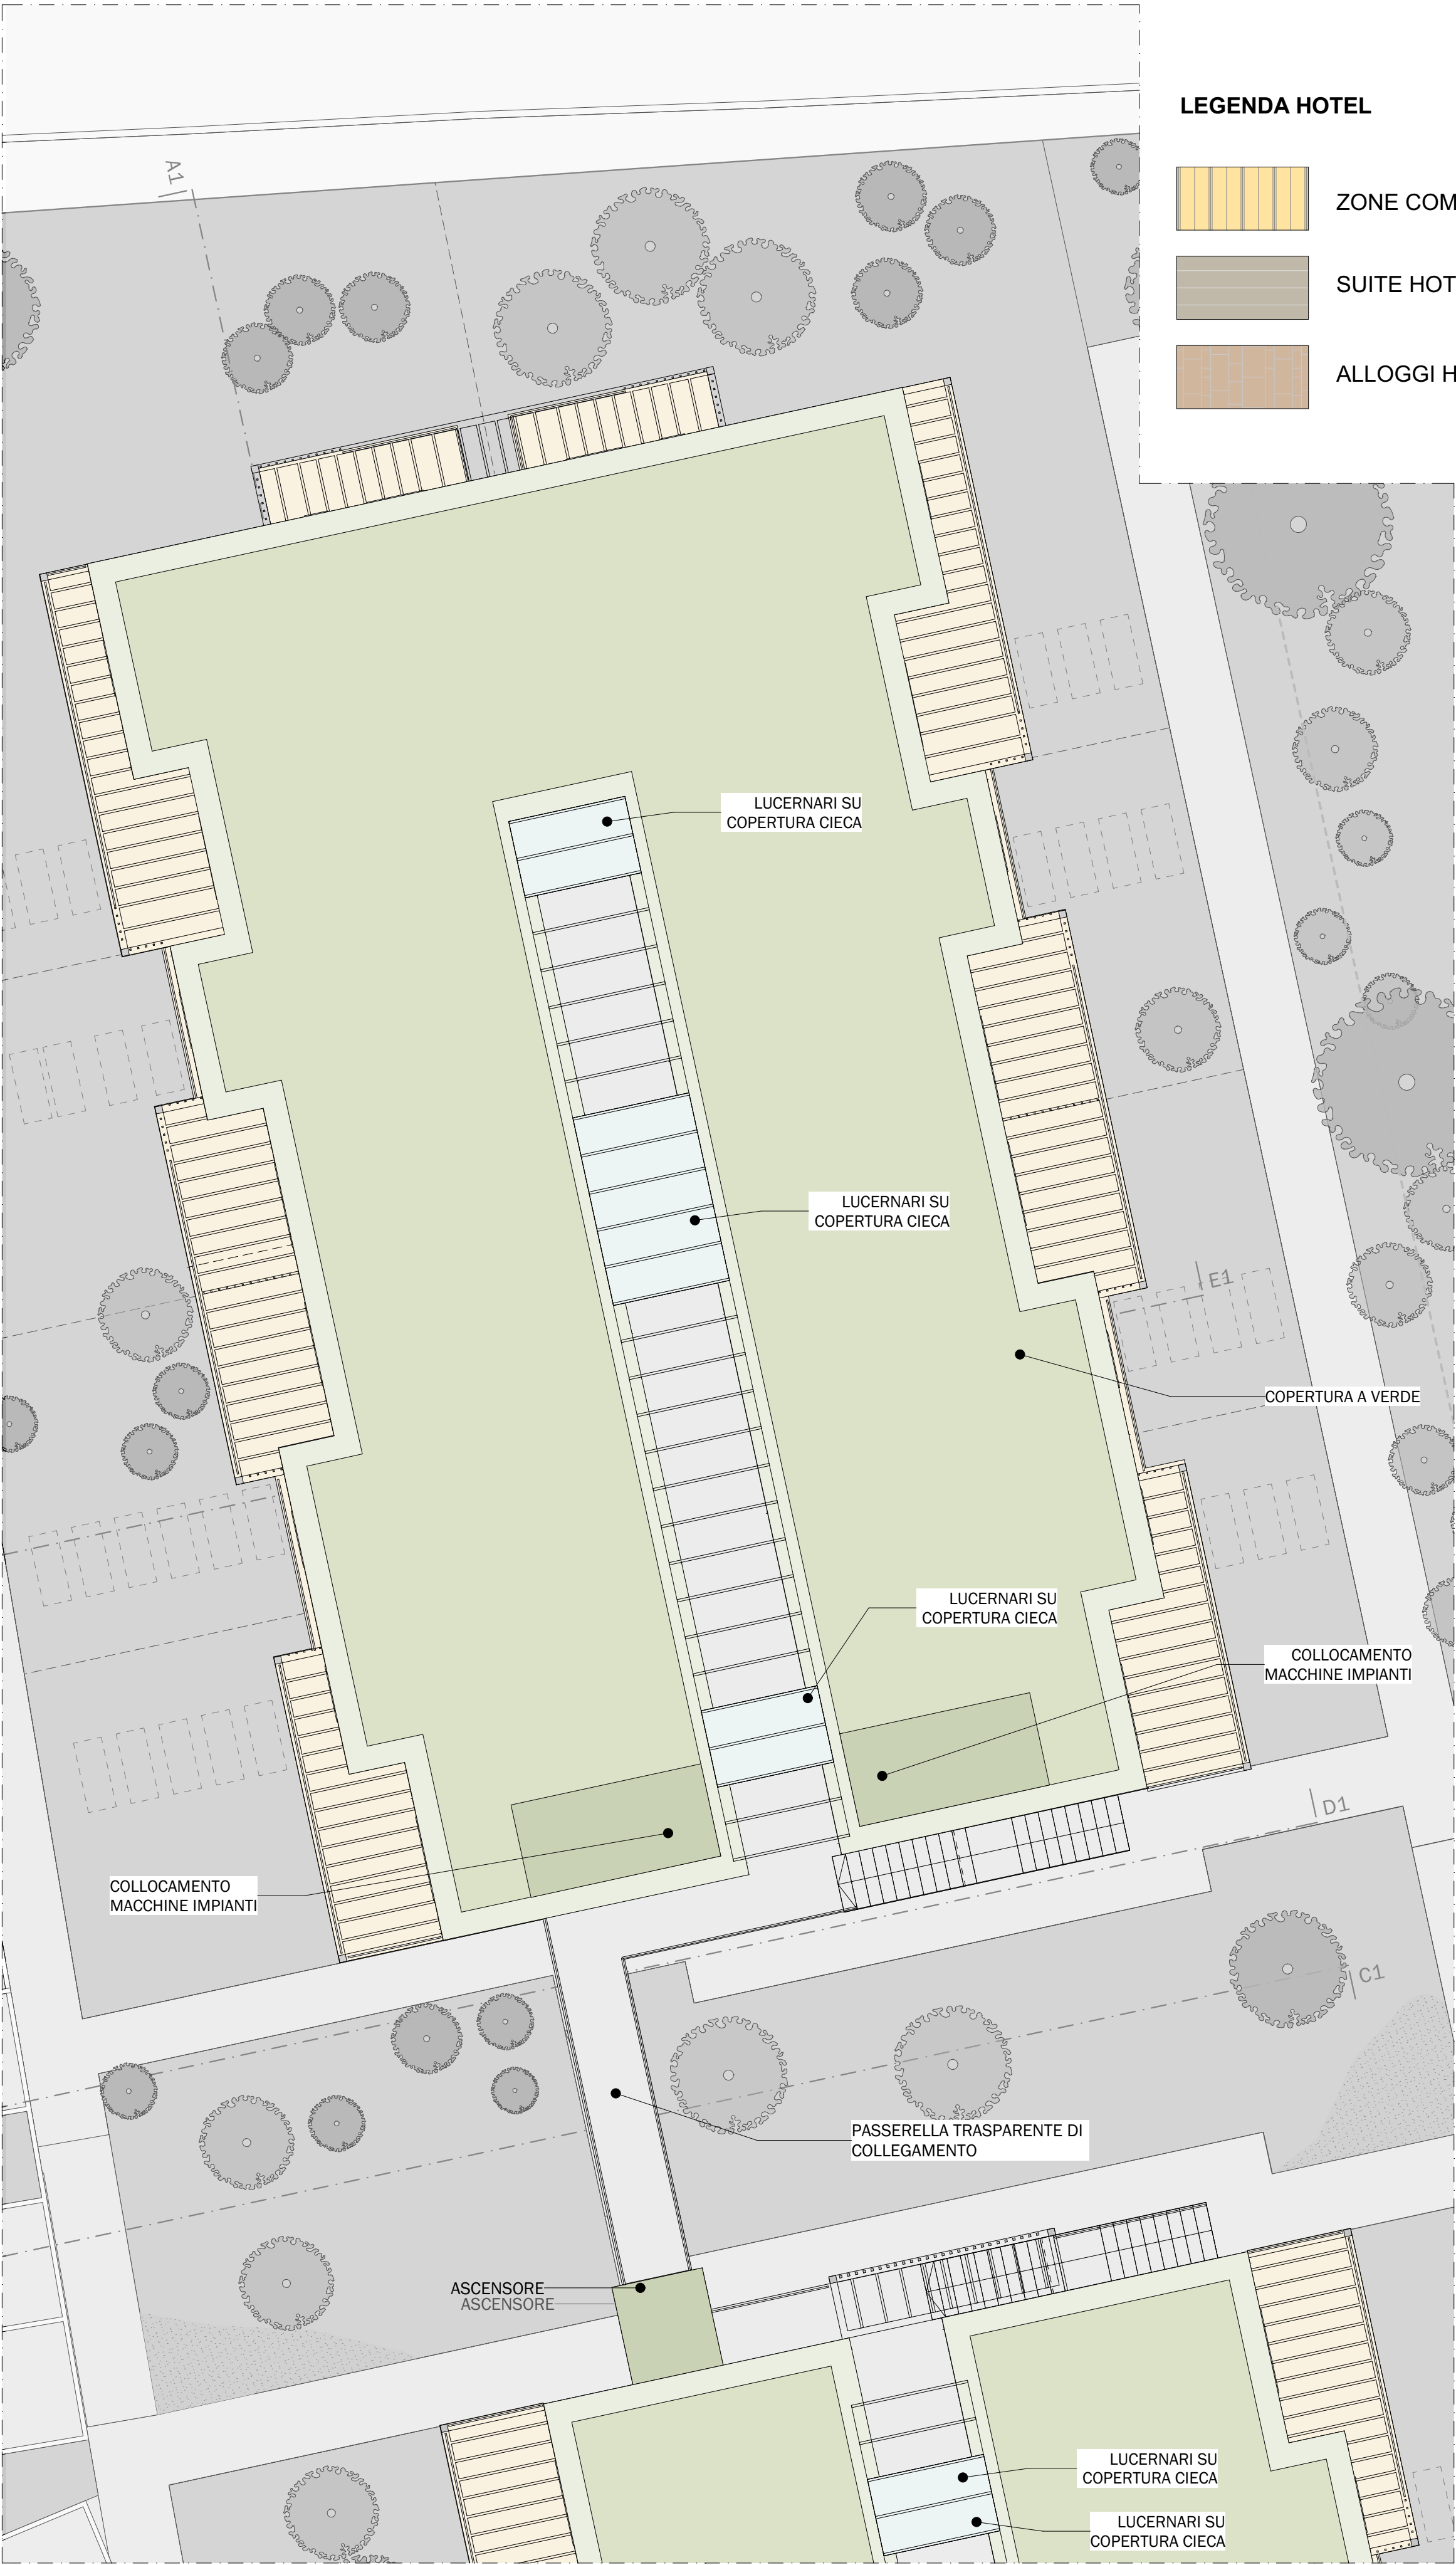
LEGENDA HOTEL

ZONE COM

SUITE HOT

ALLOGGI H

A1

LUCERNARI SU COPERTURA CIECA

LUCERNARI SU COPERTURA CIECA

E1

COPERTURA A VERDE

LUCERNARI SU COPERTURA CIECA

COLLOCAMENTO MACCHINE IMPIANTI

D1

COLLOCAMENTO MACCHINE IMPIANTI

C1

PASSERELLA TRASPARENTE DI COLLEGAMENTO

ASCENSORE
ASCENSORE

LUCERNARI SU COPERTURA CIECA

LUCERNARI SU COPERTURA CIECA